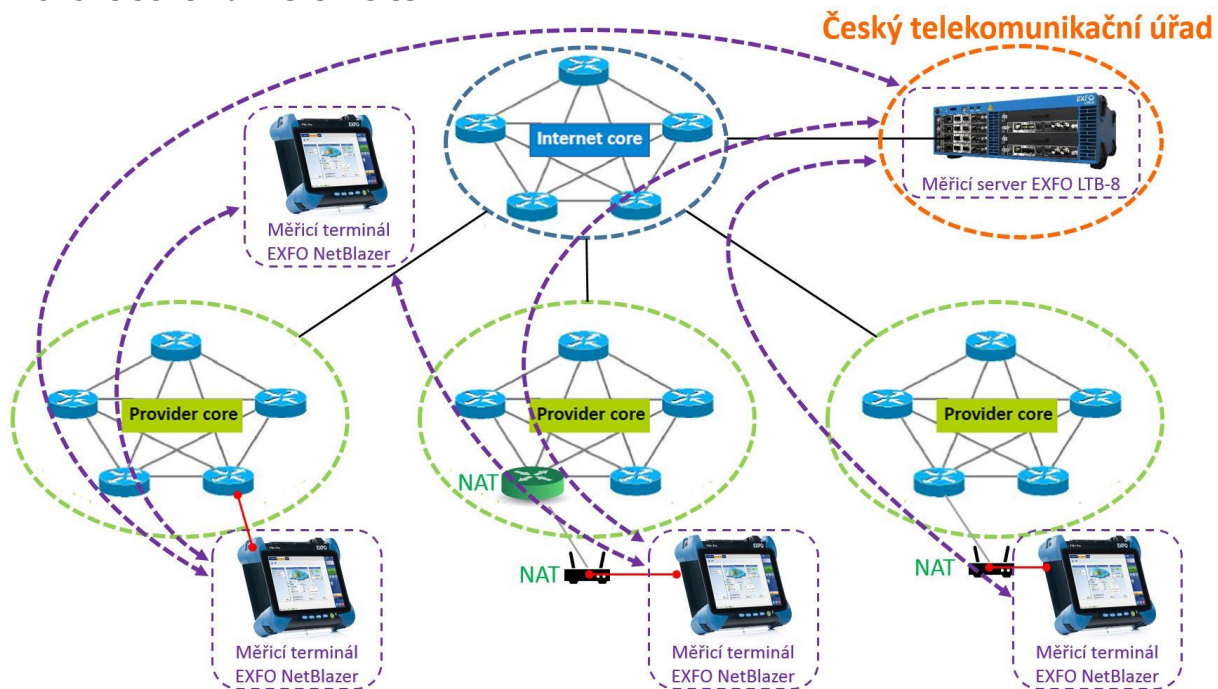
Český telekomunikační úřad

Internet core

Měřicí server EXFO LTB-8

Měřicí terminál EXFO NetBlazer

Provider core

Provider core

Provider core

NAT

NAT

NAT

Měřicí terminál EXFO NetBlazer

Měřicí terminál EXFO NetBlazer

Měřicí terminál EXFO NetBlazer